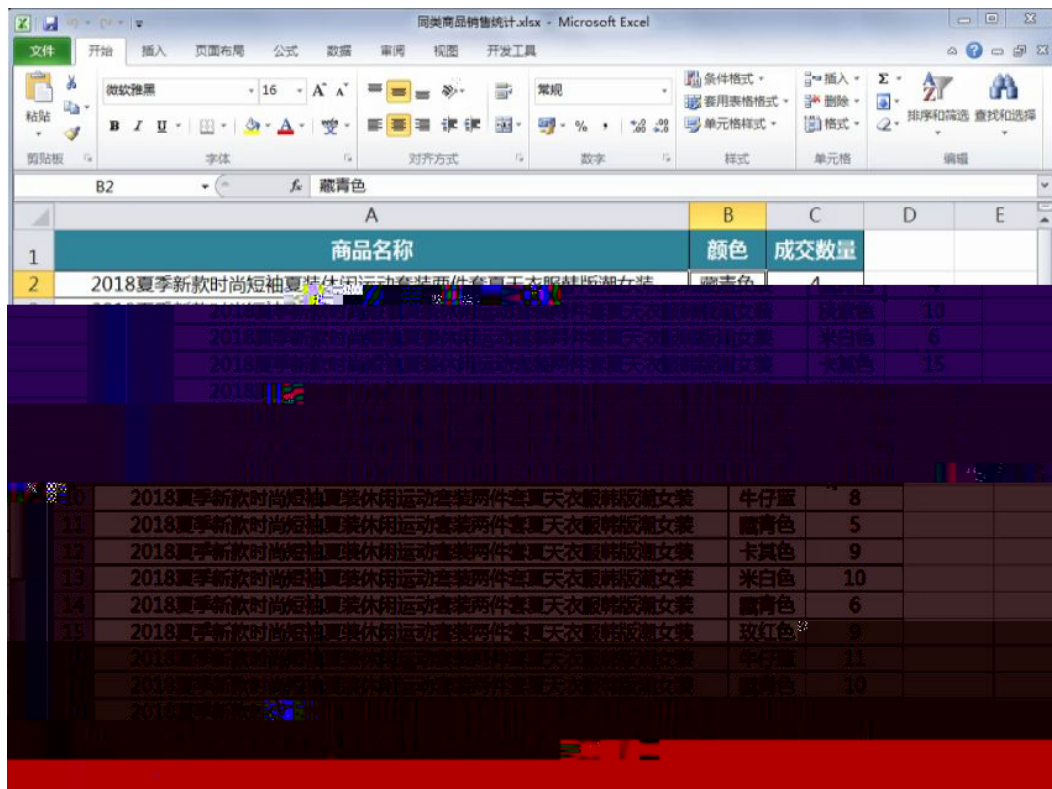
同类商品销售统计.xlsx - Microsoft Excel

文件 开始 插入 页面布局 公式 数据 审阅 视图 开发工具

粘贴 微软雅黑 16 常规 条件格式 套用表格格式 单元格样式 插入 删除 格式 排序和筛选 查找和选择

剪贴板 字体 对齐方式 数字 样式 单元格 编辑

B2 藏青色

| | A | B | C | D | E |
|---|---|---|---|---|---|
| 1 | 商品名称 | 颜色 | 成交数量 | | |
| 2 | 2018夏季新款时尚短袖夏装休闲运动套装两件套夏天衣服韩版潮女装 | 藏青色 | 4 | | |
| | 2018夏季新款时尚短袖夏装休闲运动套装两件套夏天衣服韩版潮女装 | 浅紫色 | 10 | | |
| | 2018夏季新款时尚短袖夏装休闲运动套装两件套夏天衣服韩版潮女装 | 米白色 | 6 | | |
| | 2018夏季新款时尚短袖夏装休闲运动套装两件套夏天衣服韩版潮女装 | 卡其色 | 15 | | |
| 10 | 2018夏季新款时尚短袖夏装休闲运动套装两件套夏天衣服韩版潮女装 | 牛仔蓝 | 8 | | |
| 11 | 2018夏季新款时尚短袖夏装休闲运动套装两件套夏天衣服韩版潮女装 | 藏青色 | 5 | | |
| 12 | 2018夏季新款时尚短袖夏装休闲运动套装两件套夏天衣服韩版潮女装 | 卡其色 | 9 | | |
| 13 | 2018夏季新款时尚短袖夏装休闲运动套装两件套夏天衣服韩版潮女装 | 米白色 | 10 | | |
| 14 | 2018夏季新款时尚短袖夏装休闲运动套装两件套夏天衣服韩版潮女装 | 藏青色 | 6 | | |
| 15 | 2018夏季新款时尚短袖夏装休闲运动套装两件套夏天衣服韩版潮女装 | 玫红色 | 9 | | |
| | 2018夏季新款时尚短袖夏装休闲运动套装两件套夏天衣服韩版潮女装 | 牛仔蓝 | 11 | | |
| | 2018夏季新款时尚短袖夏装休闲运动套装两件套夏天衣服韩版潮女装 | 藏青色 | 10 | | |
| | 2018 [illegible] | | | | |